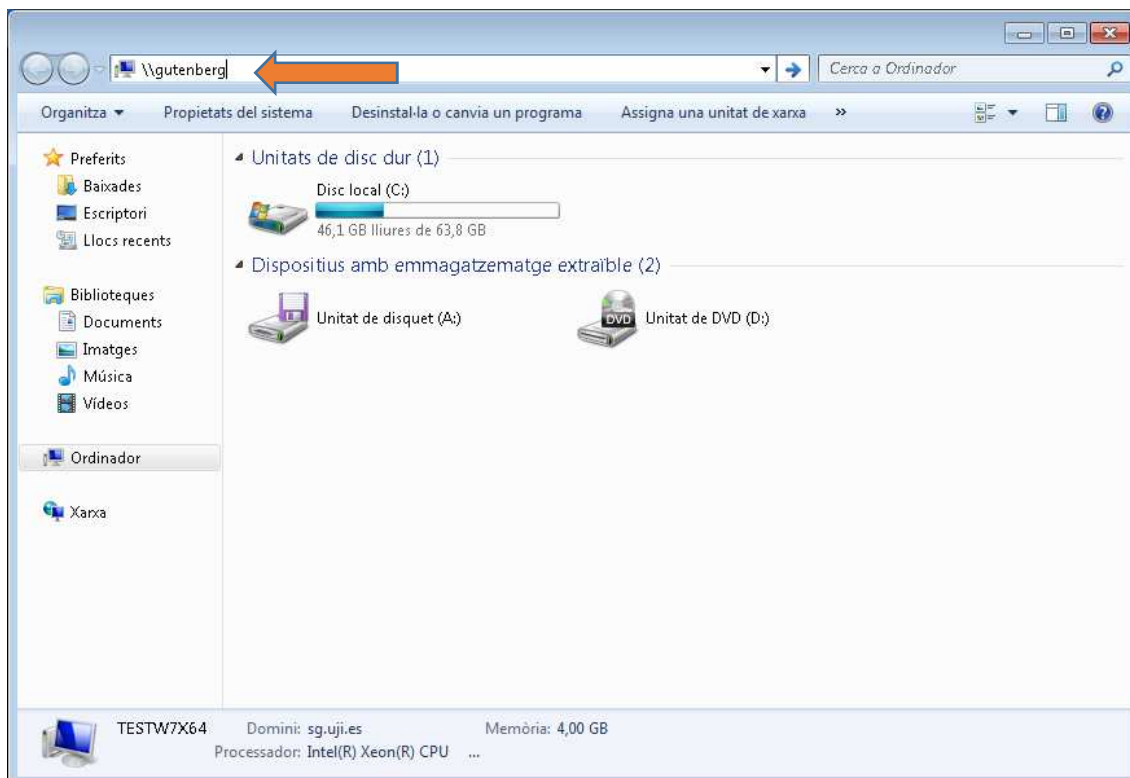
\\gutenberg

Cerca a Ordinador

Organitza ▾ Propietats del sistema Desinstal·la o canvia un programa Assigna una unitat de xarxa »

Preferits
Baixades
Escriptori
Llocs recents

Biblioteques
Documents
Imatges
Música
Vídeos

Ordinador

Xarxa

Unitats de disc dur (1)

Disc local (C:)
46,1 GB lliures de 63,8 GB

Dispositius amb emmagatzematge extraïble (2)

Unitat de disquet (A:)

DVD Unitat de DVD (D:)

TESTW7X64 Domini: sg.uji.es Memòria: 4,00 GB
Processador: Intel(R) Xeon(R) CPU ...